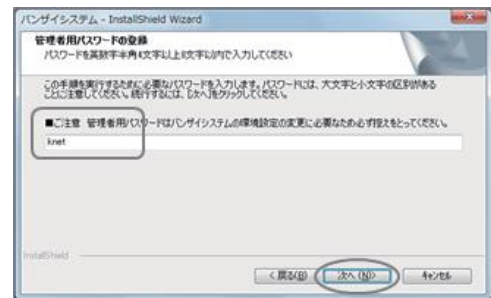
バンザイシステム - InstallShield Wizard

管理者用パスワードの登録
パスワードを英数字半角4文字以上8文字以内で入力してください

この手順を実行するために必要なパスワードを入力します。パスワードには、大文字と小文字の区別があることに注意してください。続行するには、[次へ]をクリックしてください。

■ご注意 管理者用パスワードはバンザイシステムの環境設定の変更に必要なため必ず控えをとってください。

knet

InstallShield

< 戻る(B) 次へ (N)> キャンセル